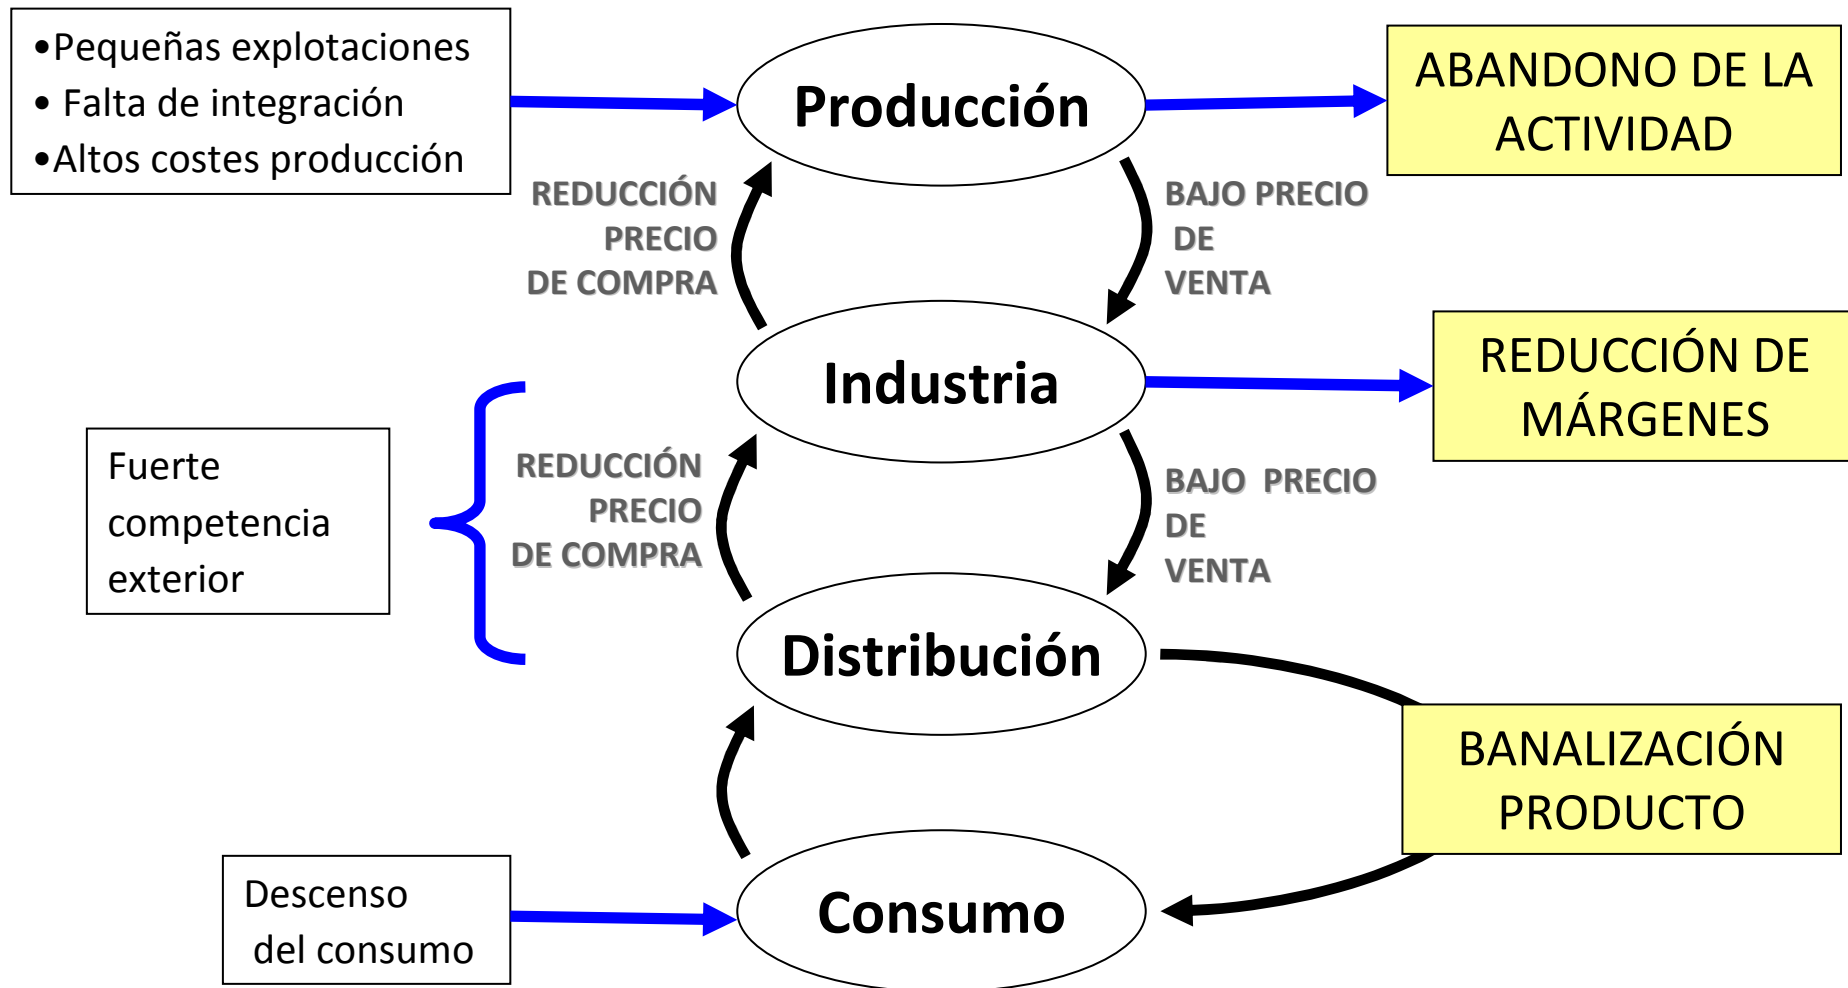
•Pequeñas explotaciones
• Falta de integración
•Altos costes producción

Producción

ABANDONO DE LA ACTIVIDAD

REDUCCIÓN PRECIO DE COMPRA

BAJO PRECIO DE VENTA

Industria

REDUCCIÓN DE MÁRGENES

Fuerte competencia exterior

REDUCCIÓN PRECIO DE COMPRA

BAJO PRECIO DE VENTA

Distribución

BANALIZACIÓN PRODUCTO

Descenso del consumo

Consumo